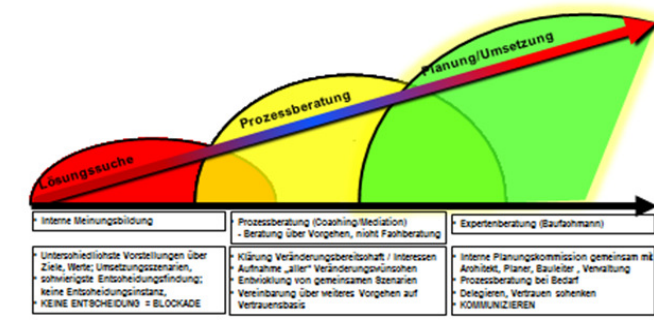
Lösungssuche

Prozessberatung

Planung/Umsetzung

- Interne Meinungsbildung

- Prozessberatung (Coaching/Mediation)
- Beratung über Vorgehen, nicht Fachberatung

- Expertenberatung (Baufachmann)

- Unterschiedlichste Vorstellungen über Ziele, Werte; Umsetzungsszenarien,
- schwierigste Entscheidungsfindung;
- keine Entscheidungsinstanz,
- KEINE ENTSCHEIDUNG = BLOCKADE

- Klärung Veränderungsbereitschaft / Interessen
- Aufnahme „aller" Veränderungswünschen
- Entwicklung von gemeinsamen Szenarien
- Vereinbarung über weiteres Vorgehen auf Vertrauensbasis

- Interne Planungskommission gemeinsam mit Architekt, Planer, Bauleiter, Verwaltung
- Prozessberatung bei Bedarf
- Delegieren, Vertrauen schenken
- KOMMUNIZIEREN